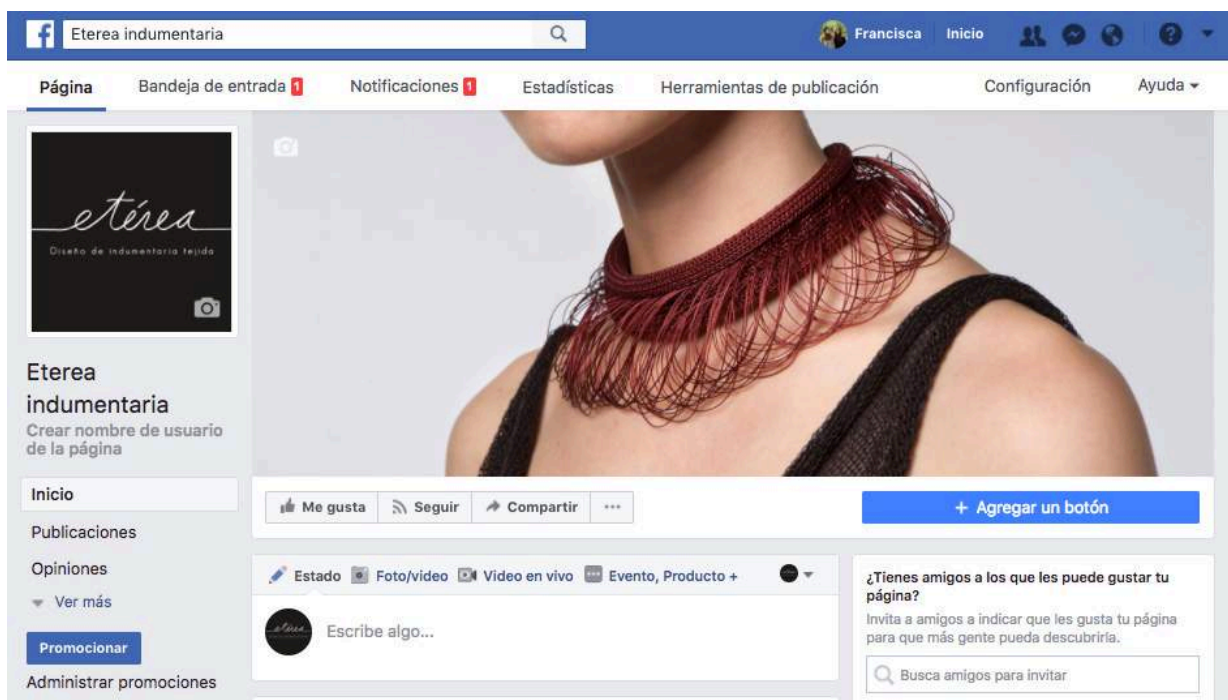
Eterea indumentaria
Francisca Inicio

Página
Bandeja de entrada 1
Notificaciones 1
Estadísticas
Herramientas de publicación
Configuración
Ayuda

etérea
Diseño de indumentaria tejido

Eterea indumentaria
Crear nombre de usuario de la página

Inicio
Publicaciones
Opiniones
Ver más
Promocionar
Administrar promociones

Me gusta
Seguir
Compartir
...
+ Agregar un botón

Estado
Foto/video
Video en vivo
Evento, Producto +

Escribe algo...

¿Tienes amigos a los que les puede gustar tu página?
Invita a amigos a indicar que les gusta tu página para que más gente pueda descubrirla.
Busca amigos para invitar